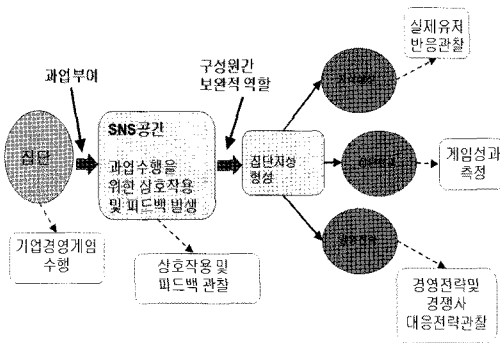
과업부여

집단

기업경영게임 수행

SNS공간

과업수행을 위한 상호작용 및 피드백 발생

상호작용 및 피드백 관찰

구성원간 보완적 역할

집단지성 형성

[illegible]

실제유저 반응관찰

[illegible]

게임성과 측정

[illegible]

경영전략및 경쟁사 대응전략관찰